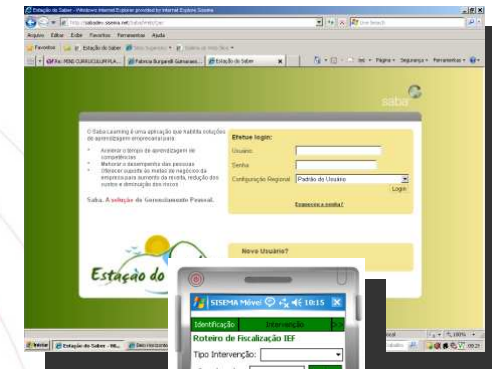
Estação do Saber - Windows Internet Explorer provided by Internet Explorer Sistema

Arquivo Editar Exibir Favoritos Ferramentas Ajuda

Favoritos Estação do Saber

Re: MINI CURRICULUM PLA... Fabricia Burgarelli Guimaraes... Estação do Saber

Página Segurança Ferramentas

saba

O Saba Learning é uma aplicação que habilita soluções de aprendizagem empresarial para:

Acelerar o tempo de aprendizagem de competências
Melhorar o desempenho das pessoas
Oferecer suporte às metas de negócio da empresa para aumento da receita, redução dos custos e diminuição dos riscos

Saba. A solução de Gerenciamento Pessoal.

Efetue login:
Usuário:
Senha:
Configuração Regional Padrão do Usuário
Login
Esqueceu a senha?

Novo Usuário?

Estação do

SISEMA Móvel 10:15

Identificação Intervenção

Roteiro de Fiscalização IEF

Tipo Intervenção:

Iniciar Estação do Saber - Wi...

100%